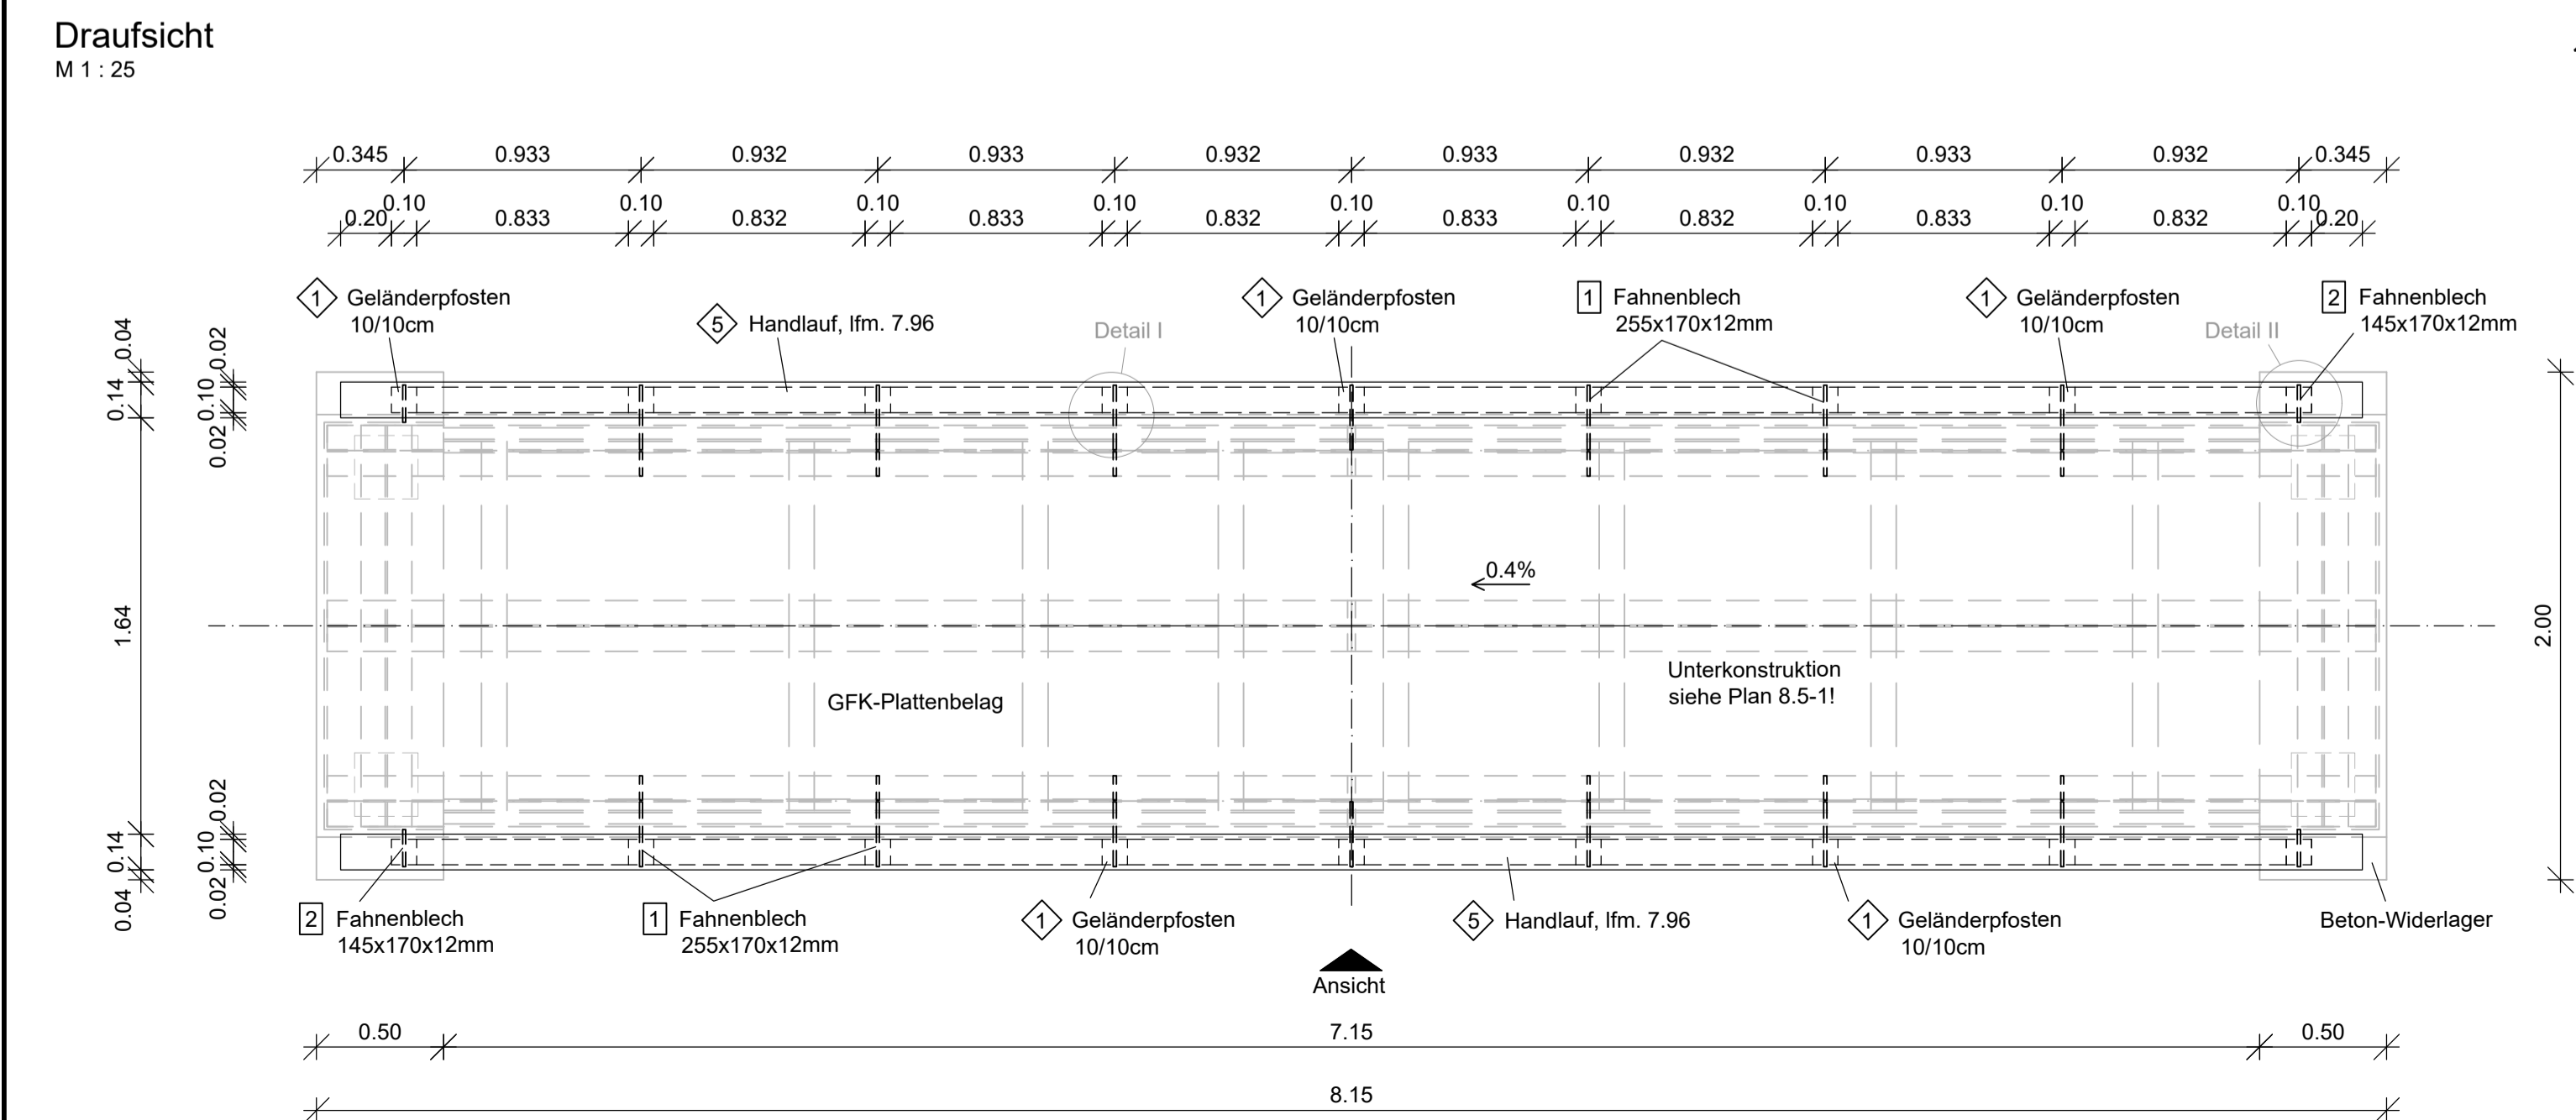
Draufsicht
M 1 : 25

0.345 0.933 0.932 0.933 0.932 0.933 0.932 0.933 0.932 0.345

0.20 0.10 0.833 0.10 0.832 0.10 0.833 0.10 0.832 0.10 0.833 0.10 0.832 0.10 0.833 0.10 0.832 0.10 0.20

1 Geländerpfosten 10/10cm

5 Handlauf, lfm. 7.96

Detail I

1 Geländerpfosten 10/10cm

1 Fahnenblech 255x170x12mm

1 Geländerpfosten 10/10cm

Detail II

2 Fahnenblech 145x170x12mm

0.04 0.14 1.64 0.14 0.04

0.02 0.10 0.02 0.02 0.10 0.02

0.4%

2.00

Unterkonstruktion siehe Plan 8.5-1!

GFK-Plattenbelag

2 Fahnenblech 145x170x12mm

1 Fahnenblech 255x170x12mm

1 Geländerpfosten 10/10cm

5 Handlauf, lfm. 7.96

1 Geländerpfosten 10/10cm

Beton-Widerlager

Ansicht

0.50 7.15 0.50

8.15